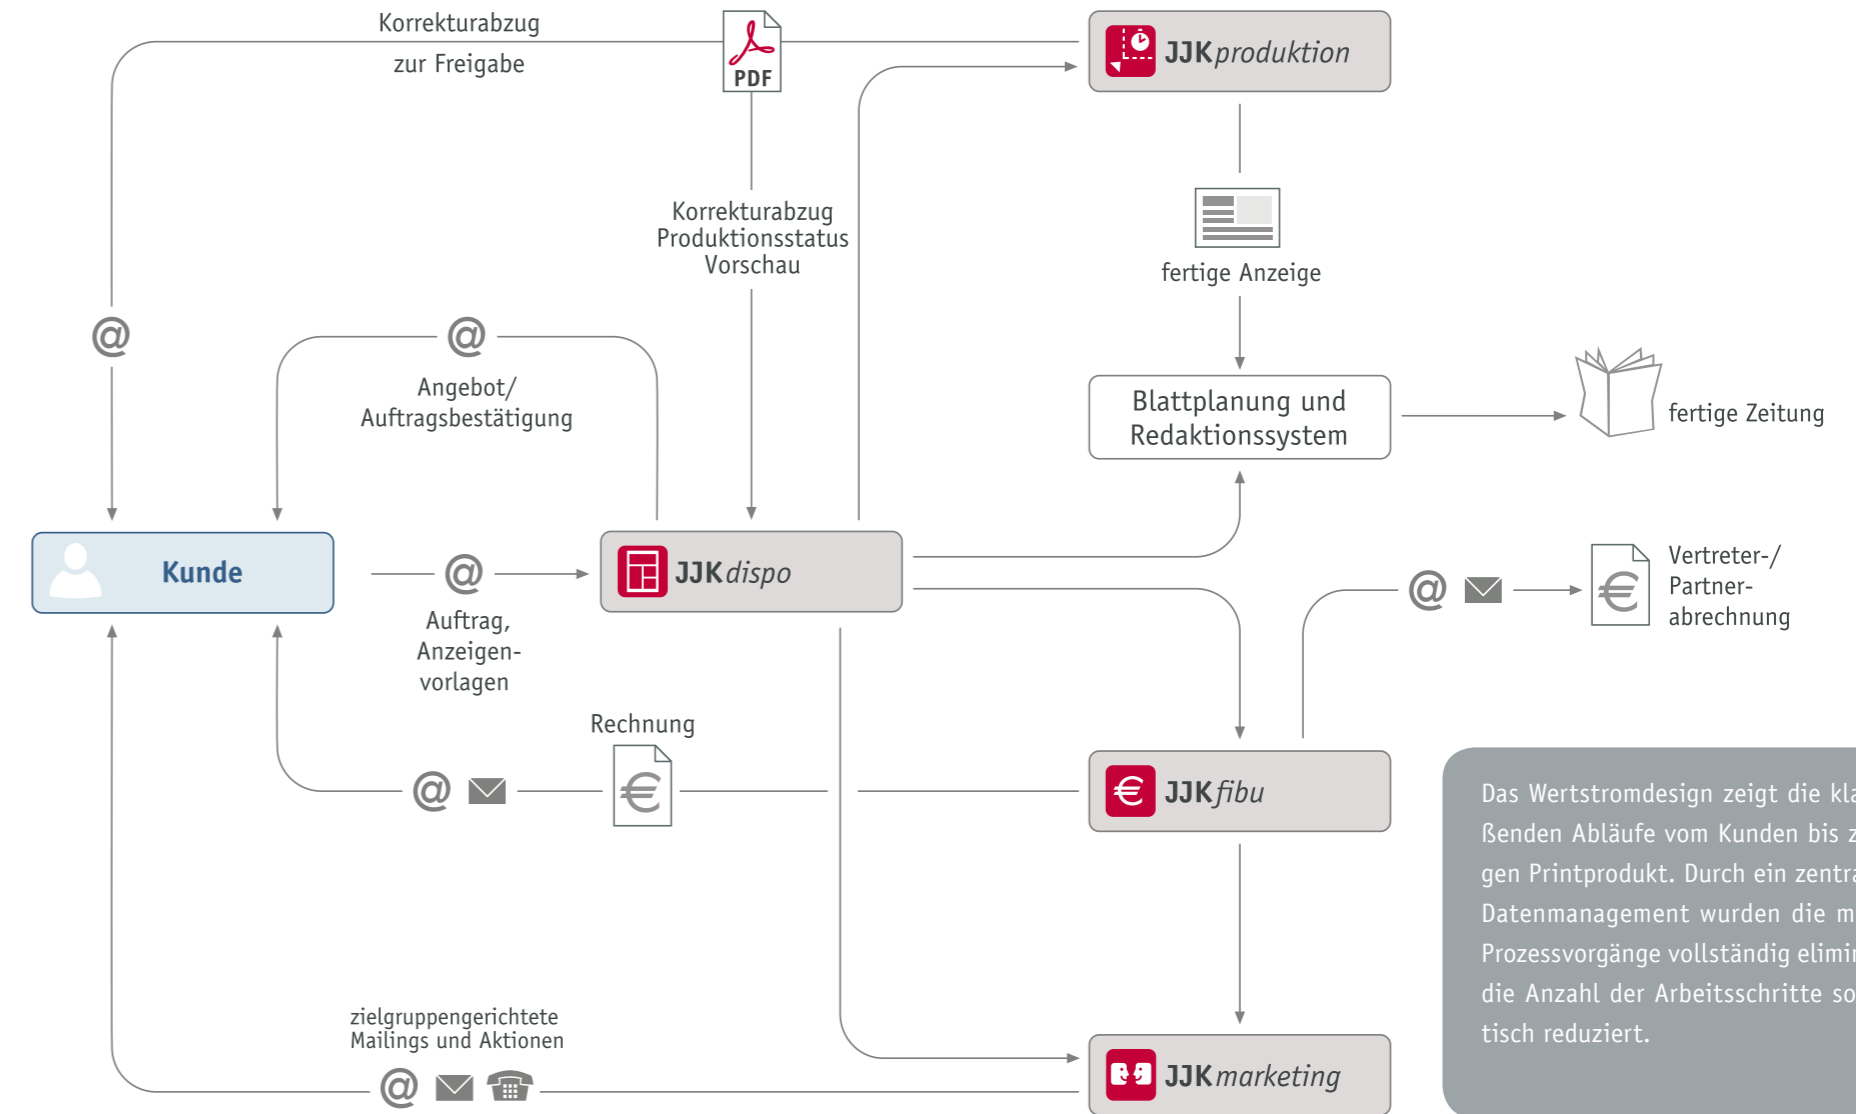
Korrekturabzug
zur Freigabe

PDF

JJKproduktion

Korrekturabzug
Produktionsstatus
Vorschau

fertige Anzeige

@

@

Angebot/
Auftragsbestätigung

Blattplanung und
Redaktionssystem

fertige Zeitung

Kunde

@

JJKdispo

@

Vertreter-/
Partner-
abrechnung

Auftrag,
Anzeigen-
vorlagen

Rechnung

@

JJKfibu

Das Wertstromdesign zeigt die kla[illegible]
ßenden Abläufe vom Kunden bis z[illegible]
gen Printprodukt. Durch ein zentra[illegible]
Datenmanagement wurden die m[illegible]
Prozessvorgänge vollständig elimi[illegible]
die Anzahl der Arbeitsschritte so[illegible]
tisch reduziert.

zielgruppengerichtete
Mailings und Aktionen

@

JJKmarketing